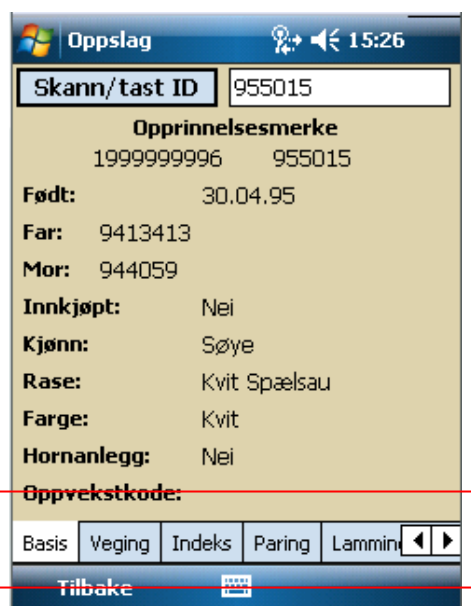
Oppslag 15:26

Skann/tast ID 955015

Opprinnelsesmerke
1999999996 955015

Født: 30.04.95

Far: 9413413

Mor: 944059

Innkjøpt: Nei

Kjønn: Søye

Rase: Kvit Spælsau

Farge: Kvit

Hornanlegg: Nei

Oppvekstkode:

Basis | Veging | Indeks | Paring | Lammin

Tilbake